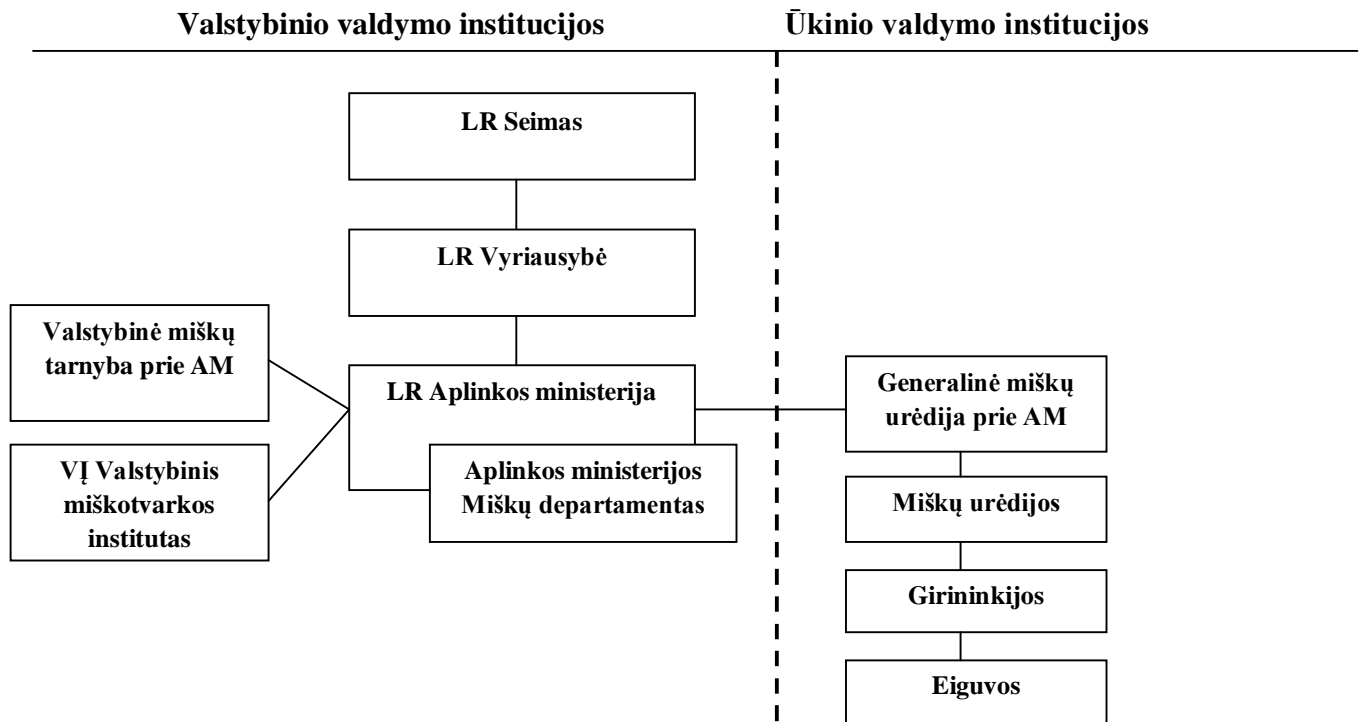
Valstybinio valdymo institucijos

Ūkinio valdymo institucijos

LR Seimas

LR Vyriausybė

Valstybinė miškų tarnyba prie AM

LR Aplinkos ministerija

Aplinkos ministerijos Miškų departamentas

VĮ Valstybinis miškotvarkos institutas

Generalinė miškų urėdija prie AM

Miškų urėdijos

Girininkijos

Eiguvos